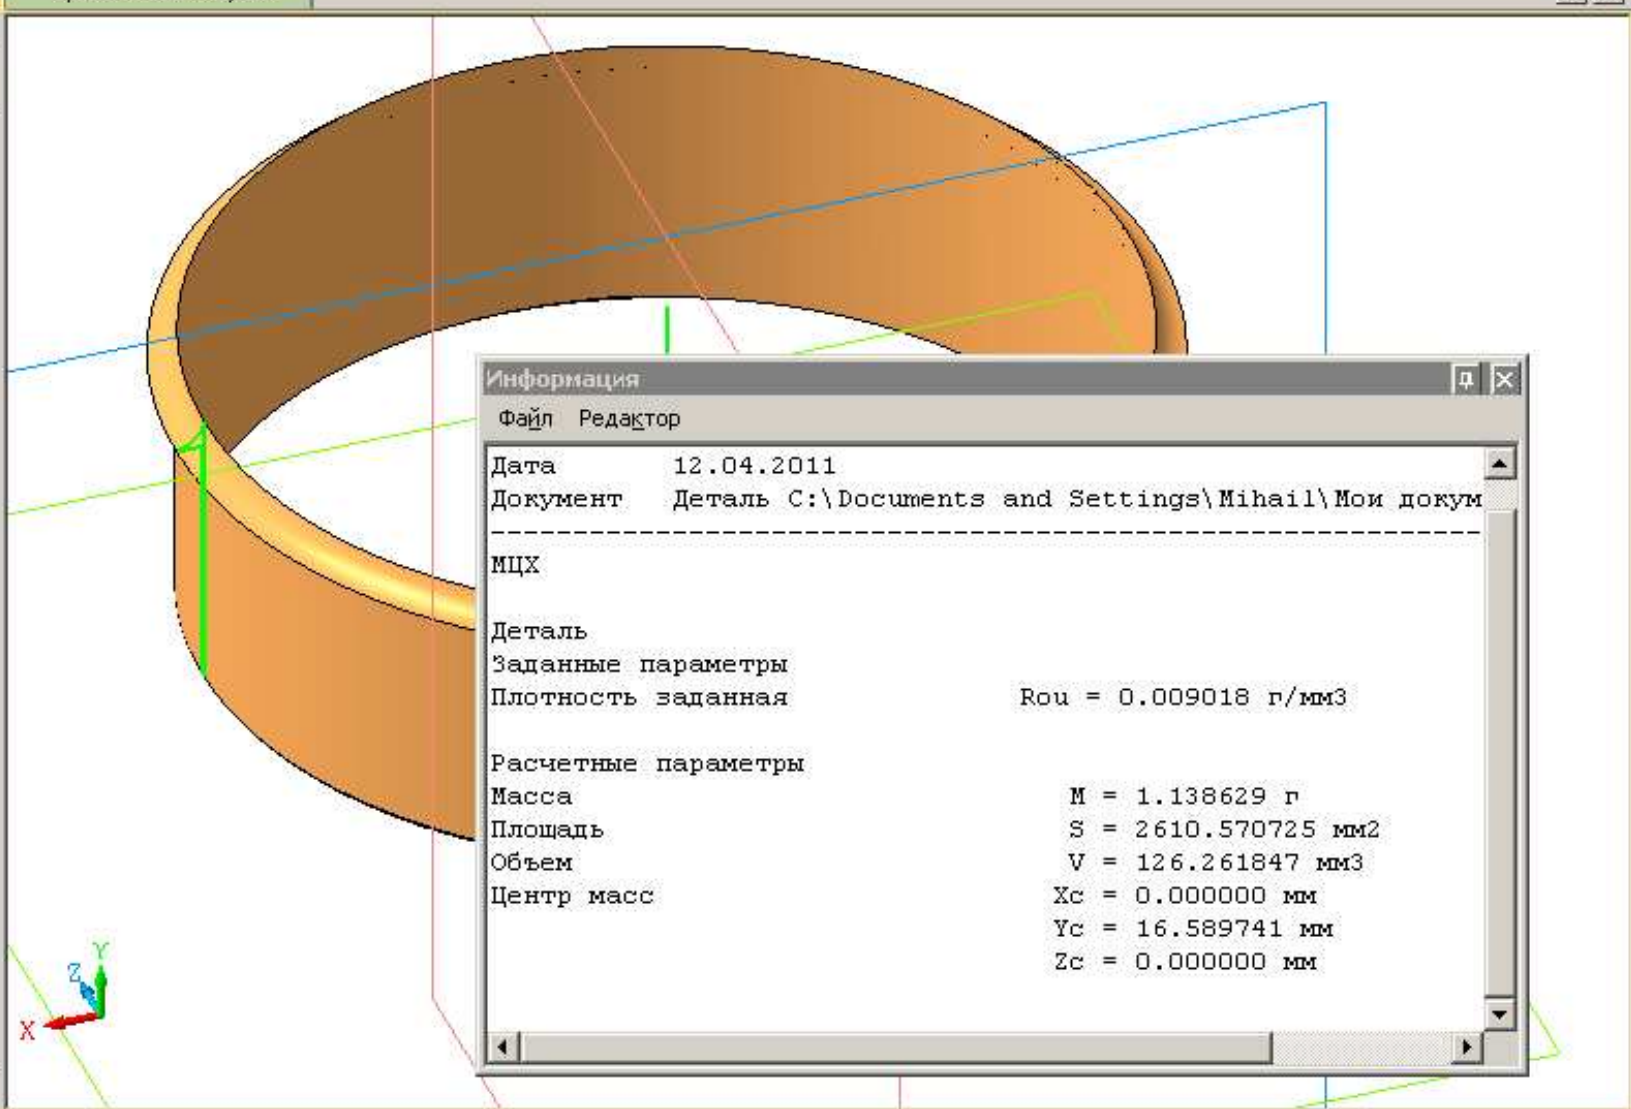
Информация

Файл Редактор

Дата 12.04.2011
Документ Деталь C:\Documents and Settings\Mihail\Мои докум
-----------------------------------------------------------
МЦХ

Деталь
Заданные параметры
Плотность заданная Rou = 0.009018 г/мм3

Расчетные параметры
Масса M = 1.138629 г
Площадь S = 2610.570725 мм2
Объем V = 126.261847 мм3
Центр масс Xc = 0.000000 мм
Yc = 16.589741 мм
Zc = 0.000000 мм

Z Y X